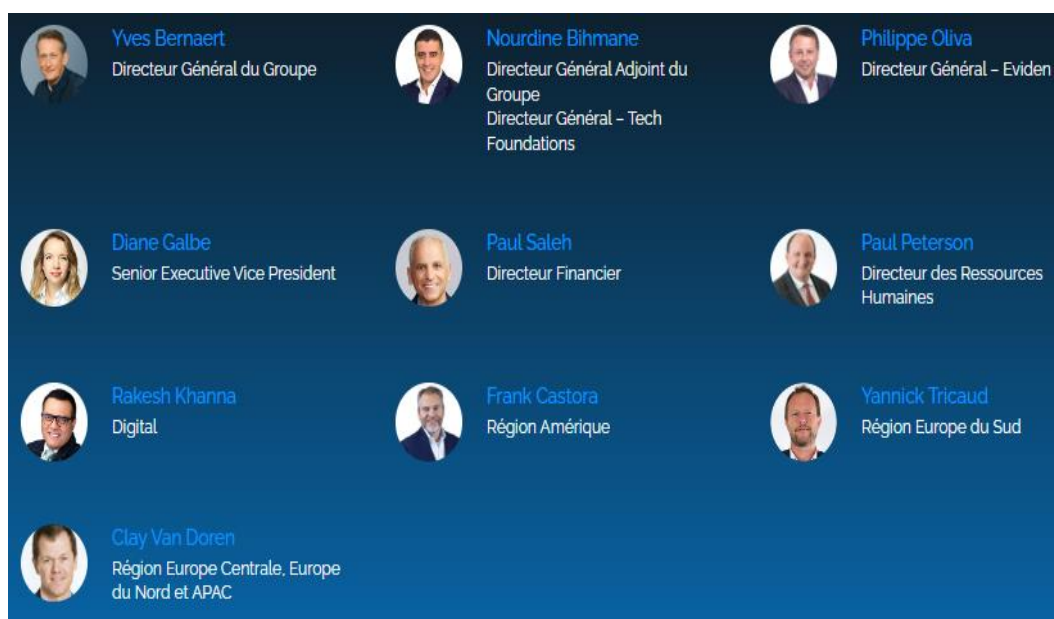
Yves Bernaert
Directeur Général du Groupe

Nourdine Bihmane
Directeur Général Adjoint du Groupe
Directeur Général – Tech Foundations

Philippe Oliva
Directeur Général – Eviden

Diane Galbe
Senior Executive Vice President

Paul Saleh
Directeur Financier

Paul Peterson
Directeur des Ressources Humaines

Rakesh Khanna
Digital

Frank Castora
Région Amérique

Yannick Tricaud
Région Europe du Sud

Clay Van Doren
Région Europe Centrale, Europe du Nord et APAC